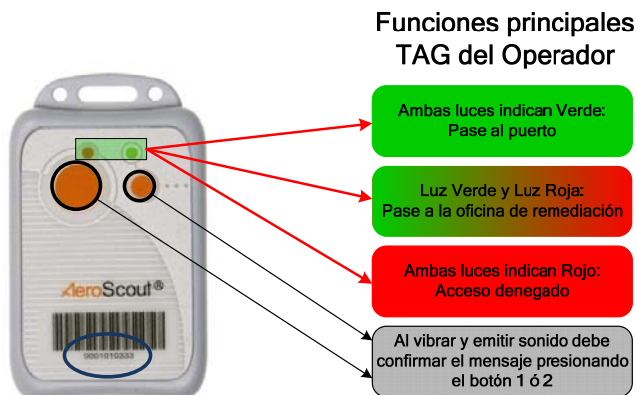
Funciones principales
TAG del Operador

AeroScout®

9001010333

Ambas luces indican Verde:
Pase al puerto

Luz Verde y Luz Roja:
Pase a la oficina de remediación

Ambas luces indican Rojo:
Acceso denegado

Al vibrar y emitir sonido debe confirmar el mensaje presionando el botón 1 ó 2